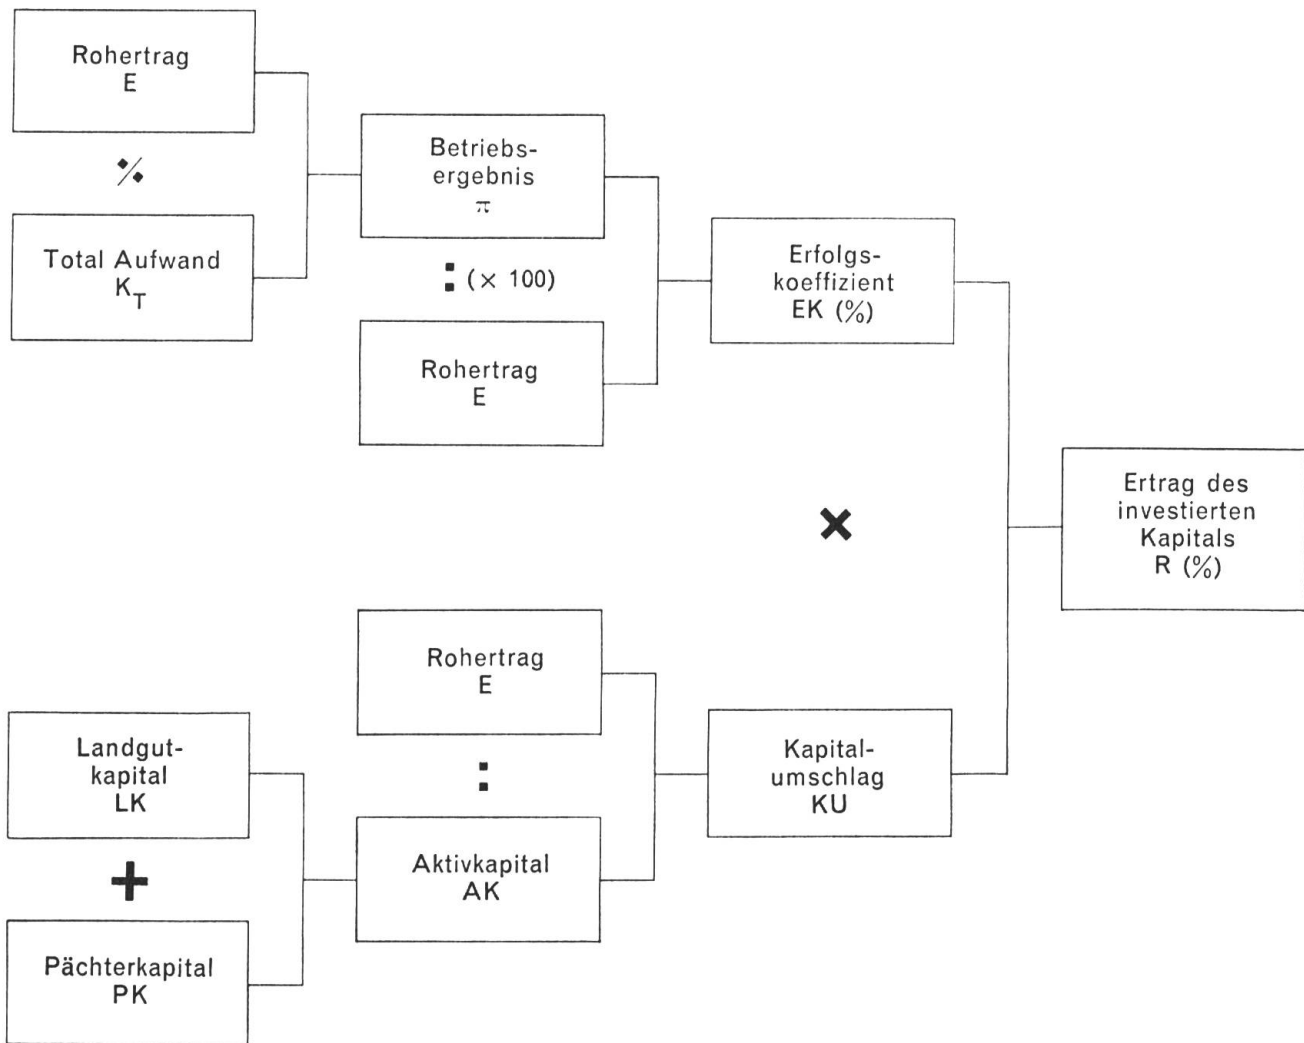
Rohertrag
E

%

Total Aufwand
$K_T$

Betriebsergebnis
$\pi$

: (× 100)

Rohertrag
E

Erfolgskoeffizient
EK (%)

×

Ertrag des investierten Kapitals
R (%)

Rohertrag
E

:

Landgutkapital
LK

+

Pächterkapital
PK

Aktivkapital
AK

Kapitalumschlag
KU